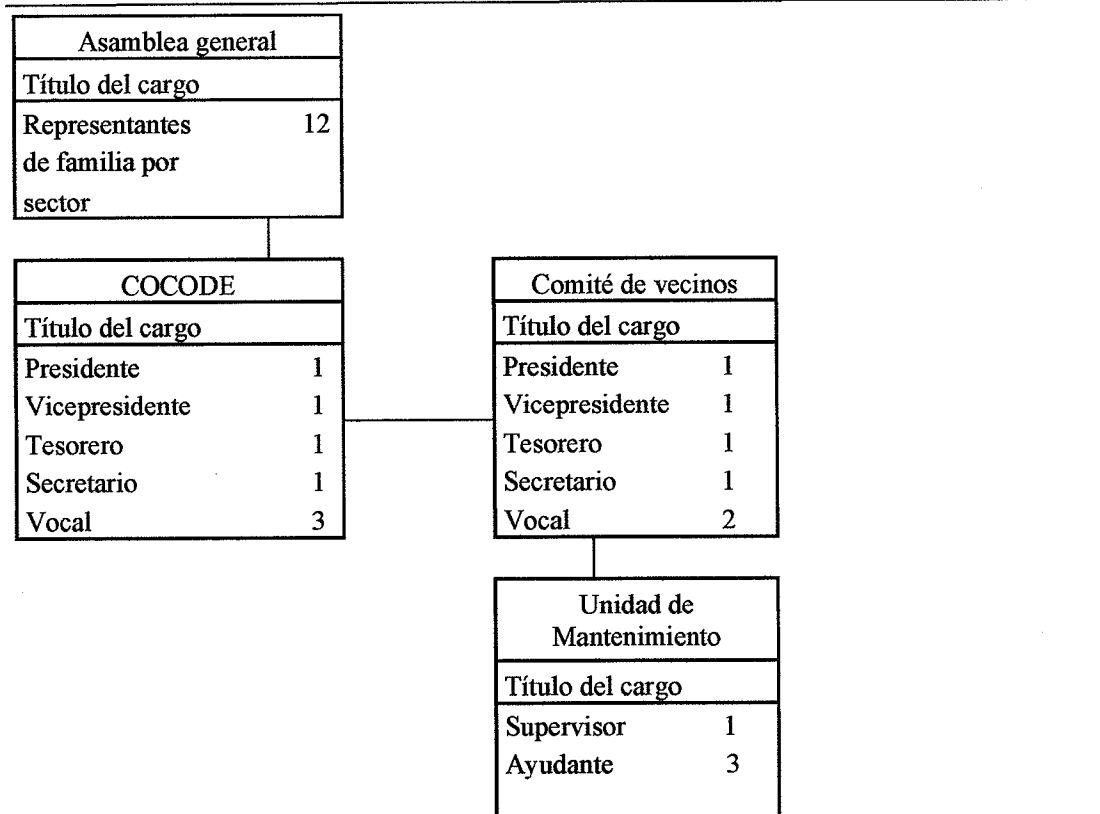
Asamblea general

Título del cargo

Representantes de familia por sector 12

COCODE

Título del cargo

Presidente 1
Vicepresidente 1
Tesorero 1
Secretario 1
Vocal 3

Comité de vecinos

Título del cargo

Presidente 1
Vicepresidente 1
Tesorero 1
Secretario 1
Vocal 2

Unidad de Mantenimiento

Título del cargo

Supervisor 1
Ayudante 3